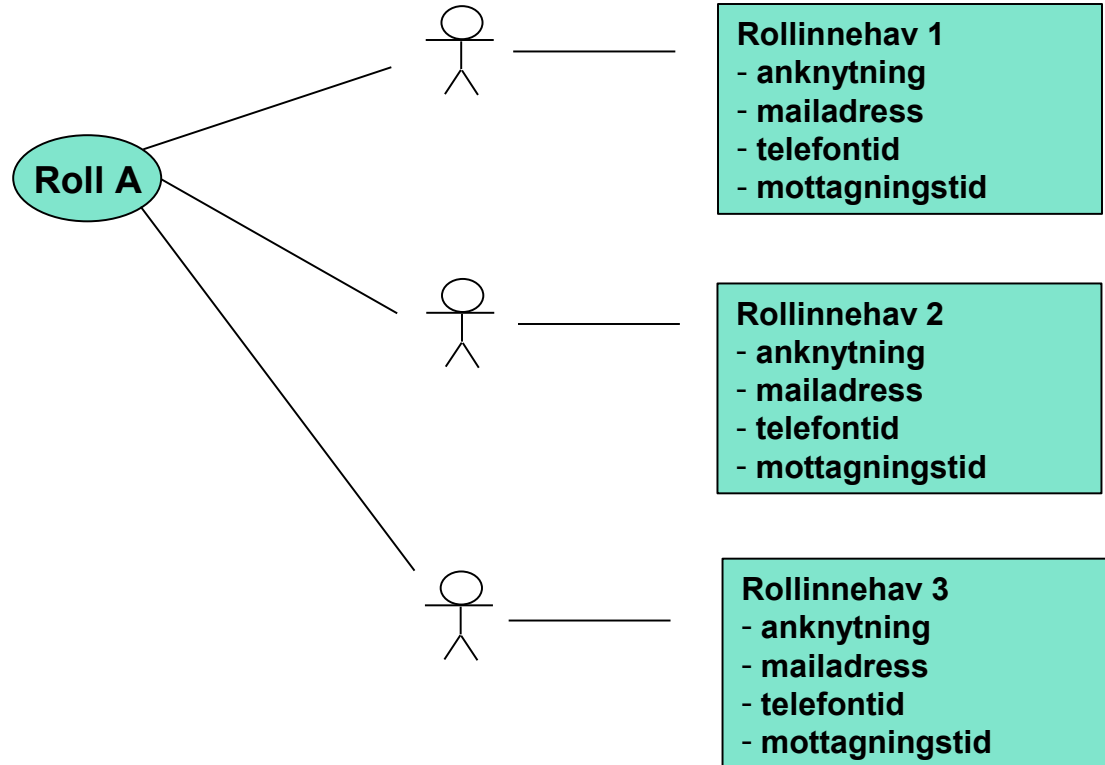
Roll A

Rollinnehav 1
- anknytning
- mailadress
- telefontid
- mottagningstid

Rollinnehav 2
- anknytning
- mailadress
- telefontid
- mottagningstid

Rollinnehav 3
- anknytning
- mailadress
- telefontid
- mottagningstid